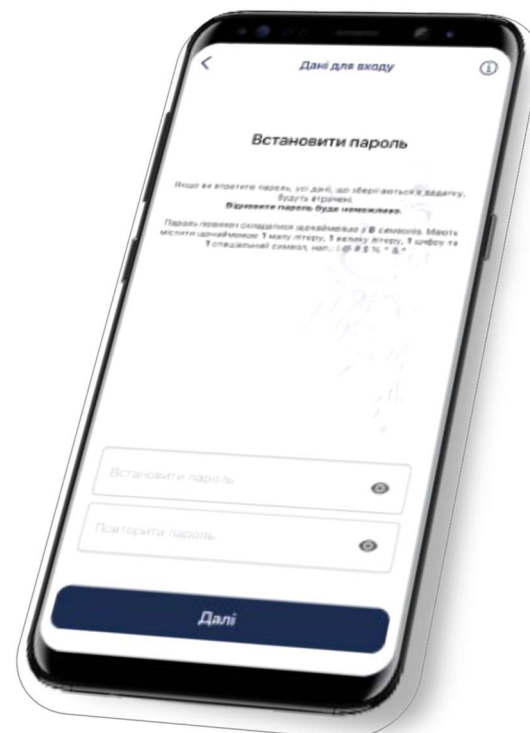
Дані для входу

Встановити пароль

Якщо ви втратите пароль, усі дані, що зберігаються в додатку, будуть втрачені. Відновити пароль буде неможливо.

Пароль повинен складатися щонайменше з 8 символів. Мають містити щонайменше 1 малу літеру, 1 велику літеру, 1 цифру та 1 спеціальний символ, нап.: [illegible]

Встановити пароль

Повторити пароль

Далі